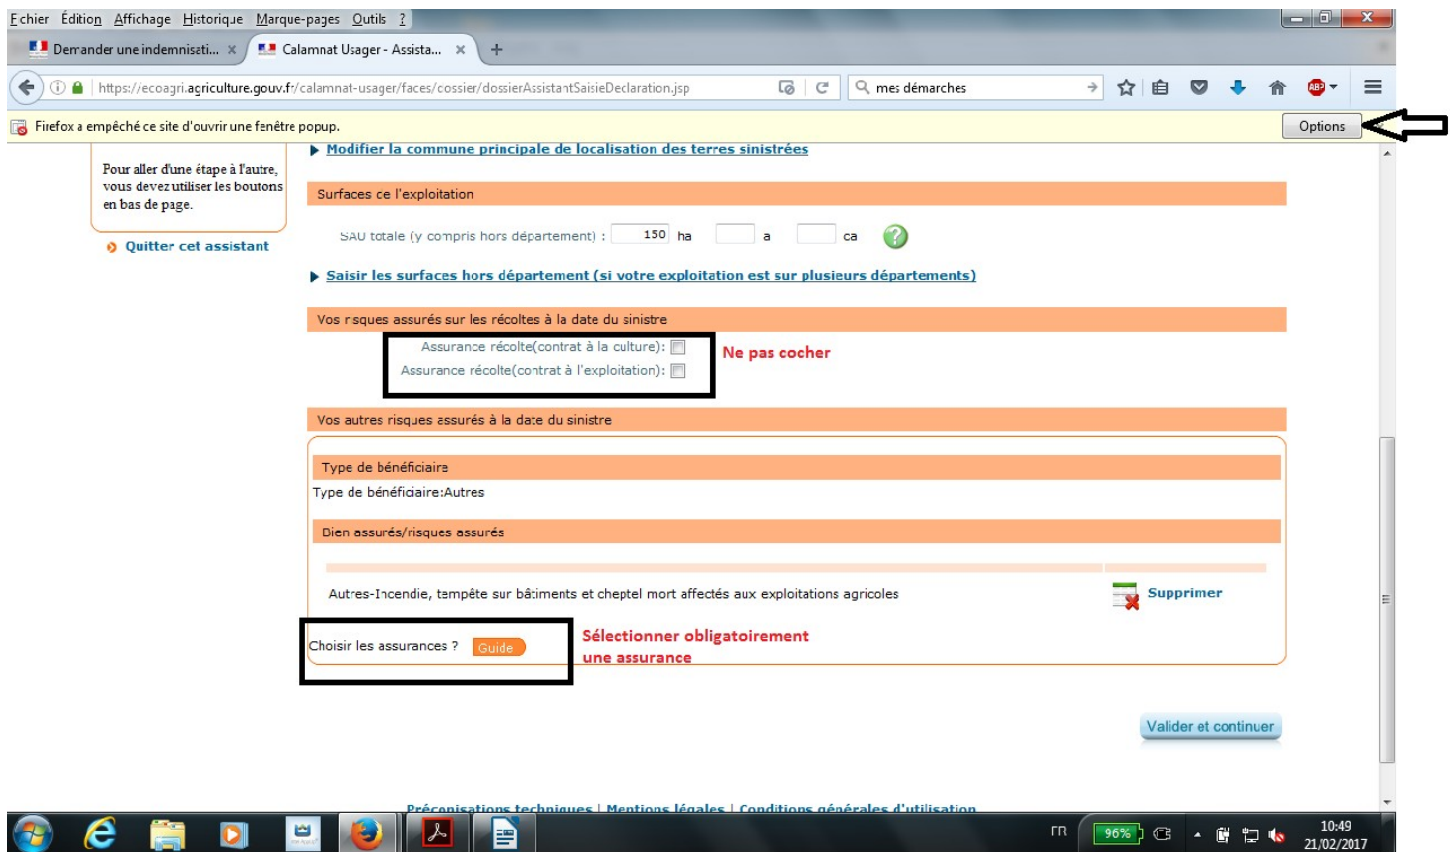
Fichier Édition Affichage Historique Marque-pages Outils ?

Demander une indemnisati... × Calamnat Usager - Assista... × +

https://ecoagri.agriculture.gouv.fr/calamnat-usager/faces/dossier/dossierAssistantSaisieDeclaration.jsp

mes démarches

Firefox a empêché ce site d'ouvrir une fenêtre popup.

Options

Pour aller d'une étape à l'autre, vous devez utiliser les boutons en bas de page.

Quitter cet assistant

Modifier la commune principale de localisation des terres sinistrées

Surfaces de l'exploitation

SAU totale (y compris hors département) : 150 ha a ca

Saisir les surfaces hors département (si votre exploitation est sur plusieurs départements)

Vos risques assurés sur les récoltes à la date du sinistre

Assurance récolte(contrat à la culture):
Assurance récolte(contrat à l'exploitation):

Ne pas cocher

Vos autres risques assurés à la date du sinistre

Type de bénéficiaire

Type de bénéficiaire:Autres

Bien assurés/risques assurés

Autres-Incendie, tempête sur bâtiments et cheptel mort affectés aux exploitations agricoles

Supprimer

Choisir les assurances ? Guide

Sélectionner obligatoirement une assurance

Valider et continuer

Préconisations techniques | Mentions légales | Conditions générales d'utilisation

96%

10:49
21/02/2017